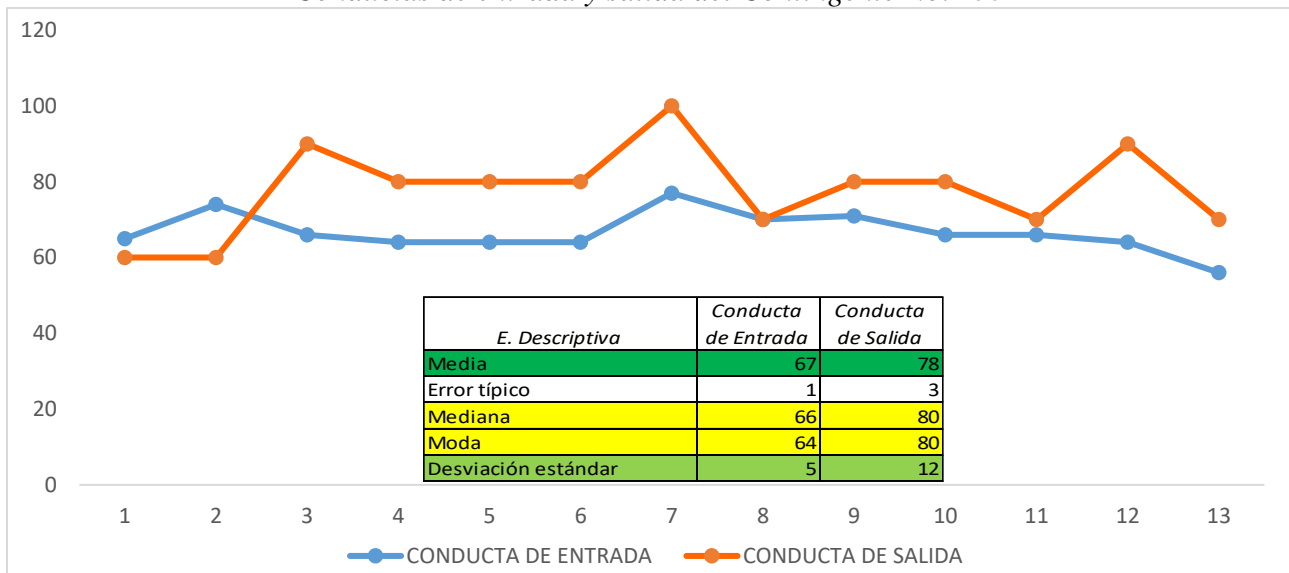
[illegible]

120
100
80
60
40
20
0

| E. Descriptiva | Conducta de Entrada | Conducta de Salida |
|---|---|---|
| Media | 67 | 78 |
| Error típico | 1 | 3 |
| Mediana | 66 | 80 |
| Moda | 64 | 80 |
| Desviación estándar | 5 | 12 |

1 2 3 4 5 6 7 8 9 10 11 12 13

CONDUCTA DE ENTRADA CONDUCTA DE SALIDA